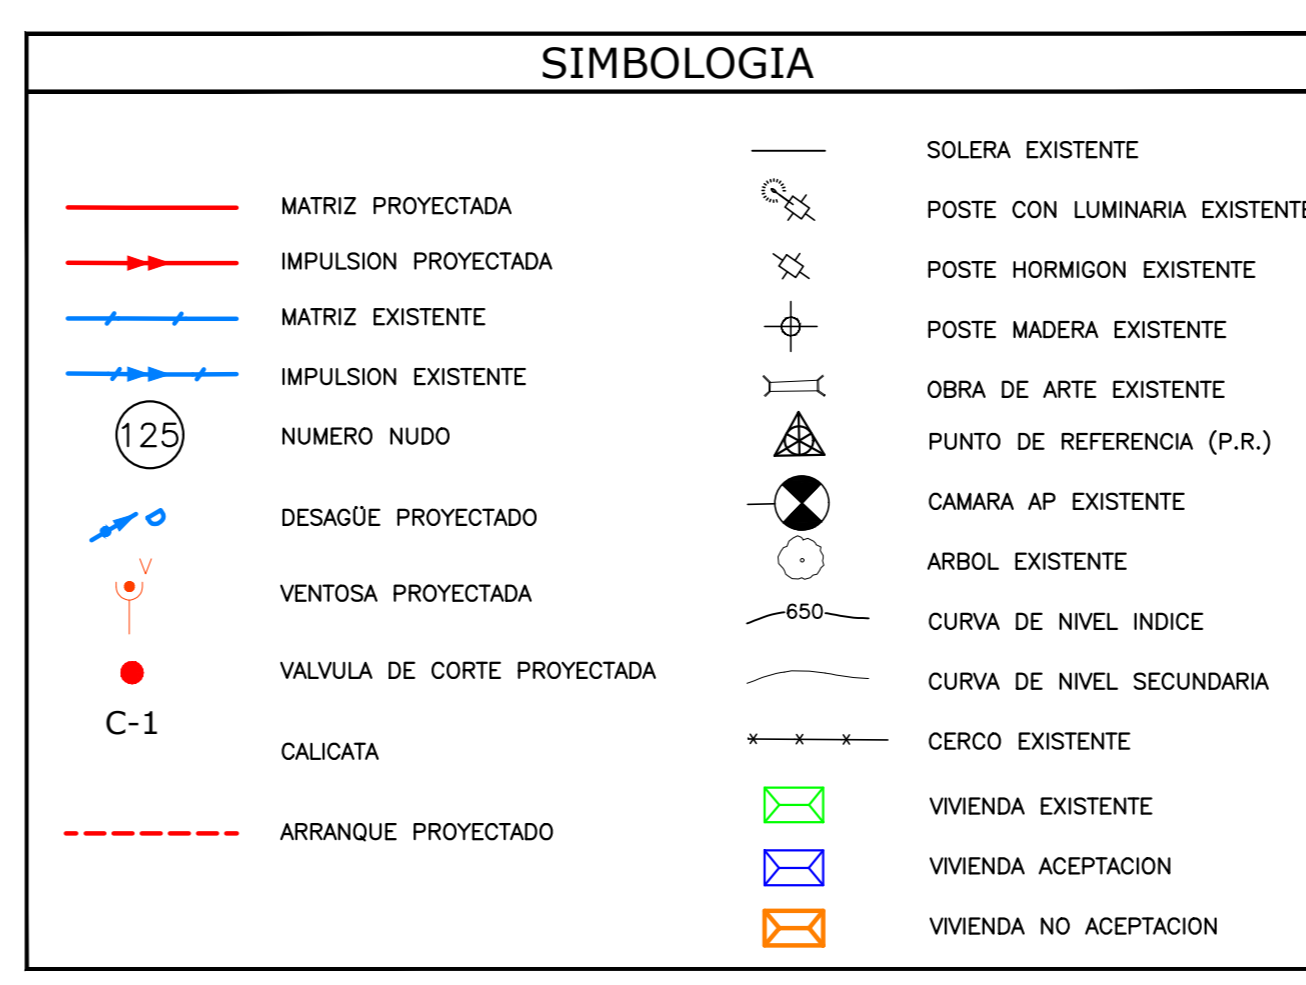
SIMBOLOGIA

MATRIZ PROYECTADA

IMPULSION PROYECTADA

MATRIZ EXISTENTE

IMPULSION EXISTENTE

125 NUMERO NUDO

DESAGÜE PROYECTADO

V VENTOSA PROYECTADA

VALVULA DE CORTE PROYECTADA

C-1 CALICATA

ARRANQUE PROYECTADO

SOLERA EXISTENTE

POSTE CON LUMINARIA EXISTENTE

POSTE HORMIGON EXISTENTE

POSTE MADERA EXISTENTE

OBRA DE ARTE EXISTENTE

PUNTO DE REFERENCIA (P.R.)

CAMARA AP EXISTENTE

ARBOL EXISTENTE

650 CURVA DE NIVEL INDICE

CURVA DE NIVEL SECUNDARIA

CERCO EXISTENTE

VIVIENDA EXISTENTE

VIVIENDA ACEPTACION

VIVIENDA NO ACEPTACION